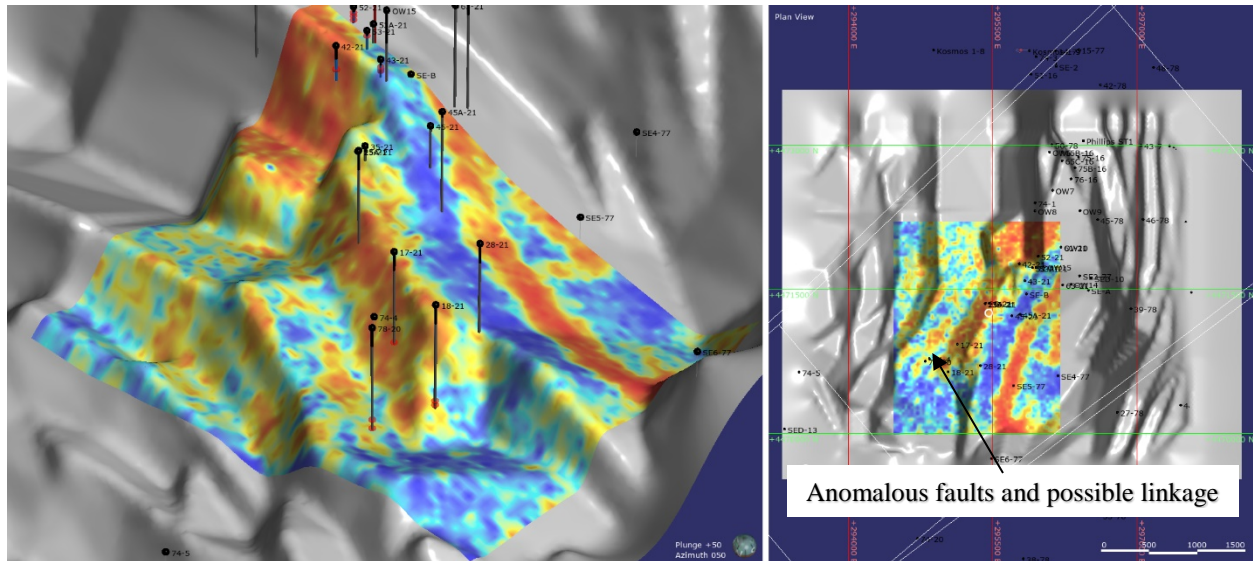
52-21
OW15
51A-21
53-21
42-21
43-21
SE-B
45A-21
45-21
SE4-77
15-21
SE5-77
28-21
17-21
18-21
74-4
78-20
SE6-77
74-5
Plunge +50
Azimuth 050

Plan View
+ 294000 E
+ 295000 E
+ 297000 E
Kosmos 1-8
Kos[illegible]
15-77
SE-2
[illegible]-16
42-78
46-78
Phillips ST1
43-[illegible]
OW7
74-1
OW8
OW9
45-78
46-78
OW10
52-21
42
43-21
SE-B
45A-21
17-21
18-21
28-21
SE4-77
SE5-77
39-78
74-5
27-78
SED-13
SE6-77
Anomalous faults and possible linkage
0
500
1000
1500